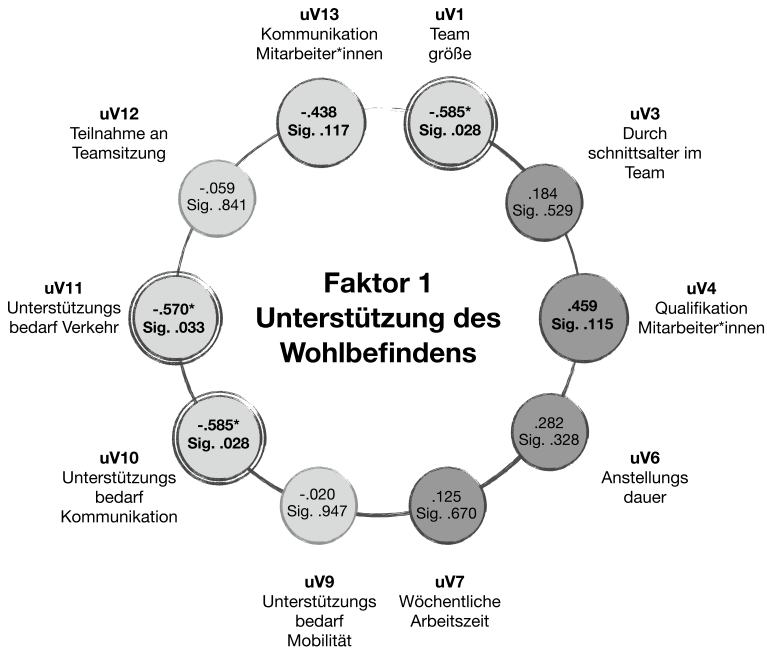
uV13
Kommunikation Mitarbeiter*innen

-.438
Sig. .117

uV1
Team größe

-.585*
Sig. .028

uV12
Teilnahme an Teamsitzung

-.059
Sig. .841

uV3
Durch schnittsalter im Team

.184
Sig. .529

uV11
Unterstützungs bedarf Verkehr

-.570*
Sig. .033

Faktor 1
Unterstützung des Wohlbefindens

.459
Sig. .115

uV4
Qualifikation Mitarbeiter*innen

-.585*
Sig. .028

.282
Sig. .328

uV10
Unterstützungs bedarf Kommunikation

uV6
Anstellungs dauer

-.020
Sig. .947

.125
Sig. .670

uV9
Unterstützungs bedarf Mobilität

uV7
Wöchentliche Arbeitszeit